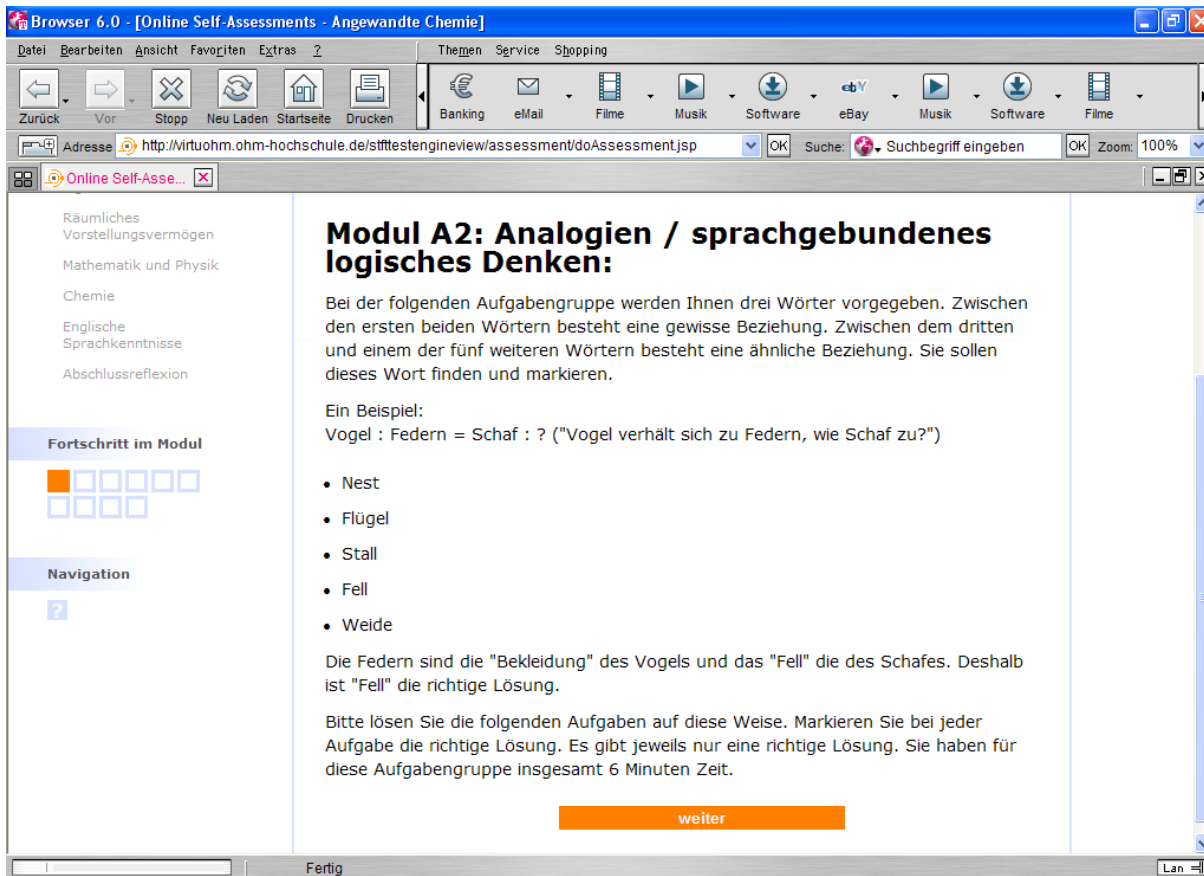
Browser 6.0 - [Online Self-Assessments - Angewandte Chemie]

Datei Bearbeiten Ansicht Favoriten Extras ?

Themen Service Shopping

Zurück Vor Stopp Neu Laden Startseite Drucken

Banking eMail Filme Musik Software eBay Musik Software Filme

Adresse http://virtuohm.ohm-hochschule.de/stfttestengineview/assessment/doAssessment.jsp OK Suche: Suchbegriff eingeben OK Zoom: 100%

Online Self-Asse...

Räumliches Vorstellungsvermögen

Mathematik und Physik

Chemie

Englische Sprachkenntnisse

Abschlussreflexion

Fortschritt im Modul

Navigation

?

Modul A2: Analogien / sprachgebundenes logisches Denken:

Bei der folgenden Aufgabengruppe werden Ihnen drei Wörter vorgegeben. Zwischen den ersten beiden Wörtern besteht eine gewisse Beziehung. Zwischen dem dritten und einem der fünf weiteren Wörtern besteht eine ähnliche Beziehung. Sie sollen dieses Wort finden und markieren.

Ein Beispiel:
Vogel : Federn = Schaf : ? ("Vogel verhält sich zu Federn, wie Schaf zu?")

- Nest
- Flügel
- Stall
- Fell
- Weide

Die Federn sind die "Bekleidung" des Vogels und das "Fell" die des Schafes. Deshalb ist "Fell" die richtige Lösung.

Bitte lösen Sie die folgenden Aufgaben auf diese Weise. Markieren Sie bei jeder Aufgabe die richtige Lösung. Es gibt jeweils nur eine richtige Lösung. Sie haben für diese Aufgabengruppe insgesamt 6 Minuten Zeit.

weiter

Fertig

Lan